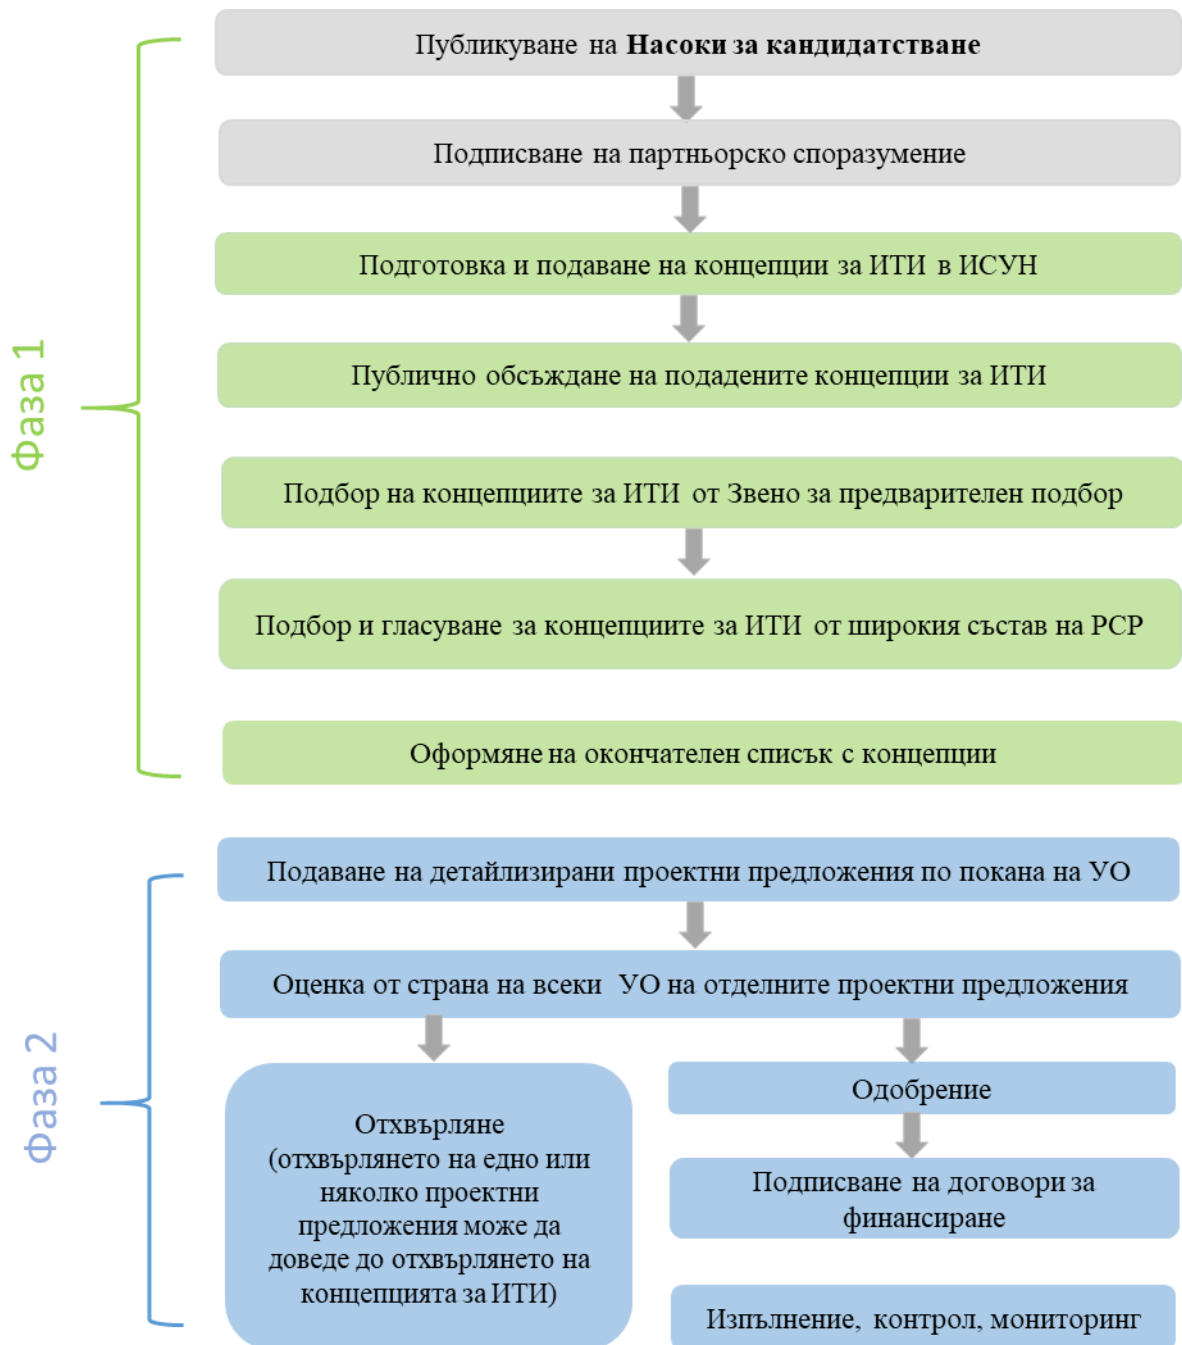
Фаза 1

Публикуване на **Насоки за кандидатстване**

Подписване на партньорско споразумение

Подготовка и подаване на концепции за ИТИ в ИСУН

Публично обсъждане на подадените концепции за ИТИ

Подбор на концепциите за ИТИ от Звено за предварителен подбор

Подбор и гласуване за концепциите за ИТИ от широкия състав на РСР

Оформяне на окончателен списък с концепции

Фаза 2

Подаване на детайлизирани проектни предложения по покана на УО

Оценка от страна на всеки УО на отделните проектни предложения

Отхвърляне (отхвърлянето на едно или няколко проектни предложения може да доведе до отхвърлянето на концепцията за ИТИ)

Одобрение

Подписване на договори за финансиране

Изпълнение, контрол, мониторинг